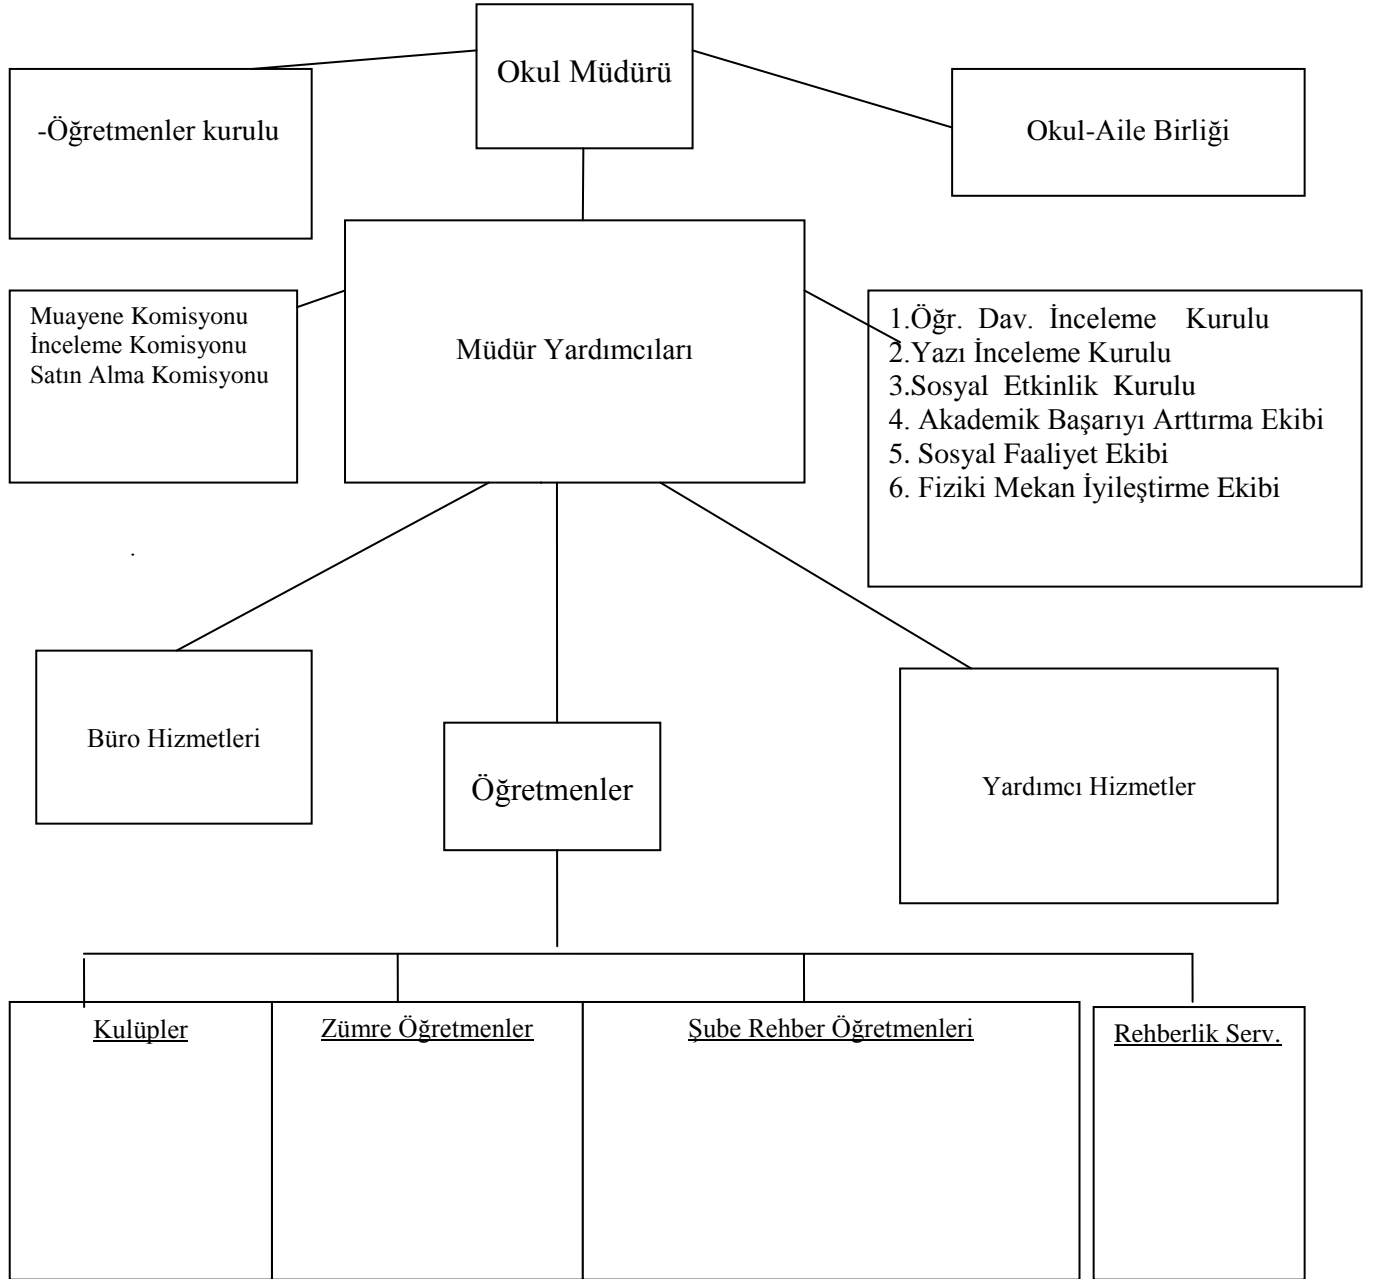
Okul Müdürü

-Öğretmenler kurulu

Okul-Aile Birliği

Muayene Komisyonu
İnceleme Komisyonu
Satın Alma Komisyonu

Müdür Yardımcıları

1.Öğr. Dav. İnceleme Kurulu
2.Yazı İnceleme Kurulu
3.Sosyal Etkinlik Kurulu
4. Akademik Başarıyı Arttırma Ekibi
5. Sosyal Faaliyet Ekibi
6. Fiziki Mekan İyileştirme Ekibi

Büro Hizmetleri

Öğretmenler

Yardımcı Hizmetler

Kulüpler

Zümre Öğretmenler

Şube Rehber Öğretmenleri

Rehberlik Serv.